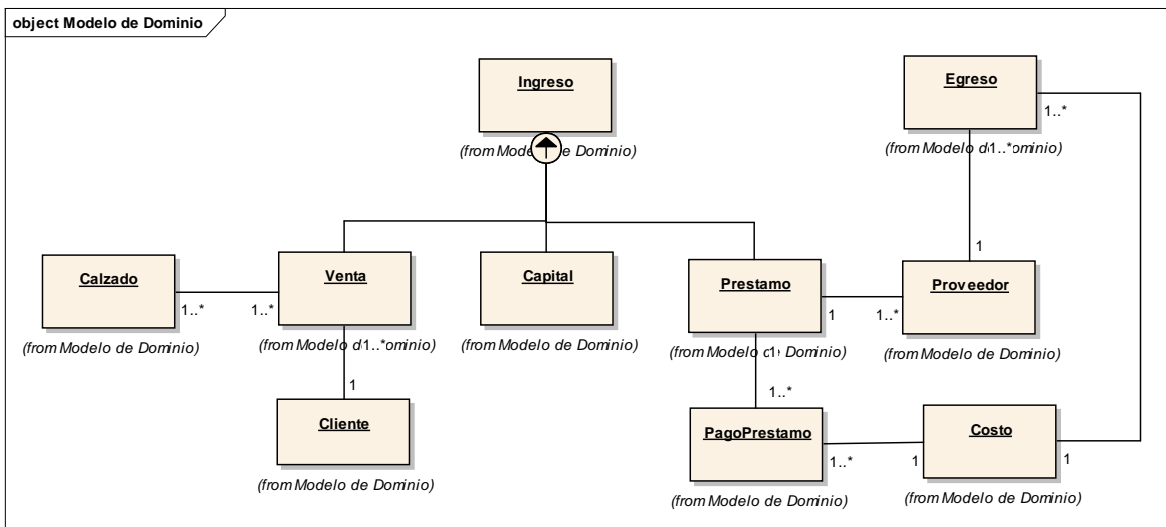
object Modelo de Dominio

Ingreso

(from Modelo de Dominio)

Egreso

1..*

(from Modelo d1..*ominio)

1

Calzado

1..*

1..*

Venta

Capital

Prestamo

1

1..*

Proveedor

(from Modelo de Dominio)

(from Modelo d1..*ominio)

(from Modelo de Dominio)

(from Modelo d1 Dominio)

(from Modelo de Dominio)

1

1..*

Cliente

PagoPrestamo

1..*

1

Costo

1

(from Modelo de Dominio)

(from Modelo de Dominio)

(from Modelo de Dominio)